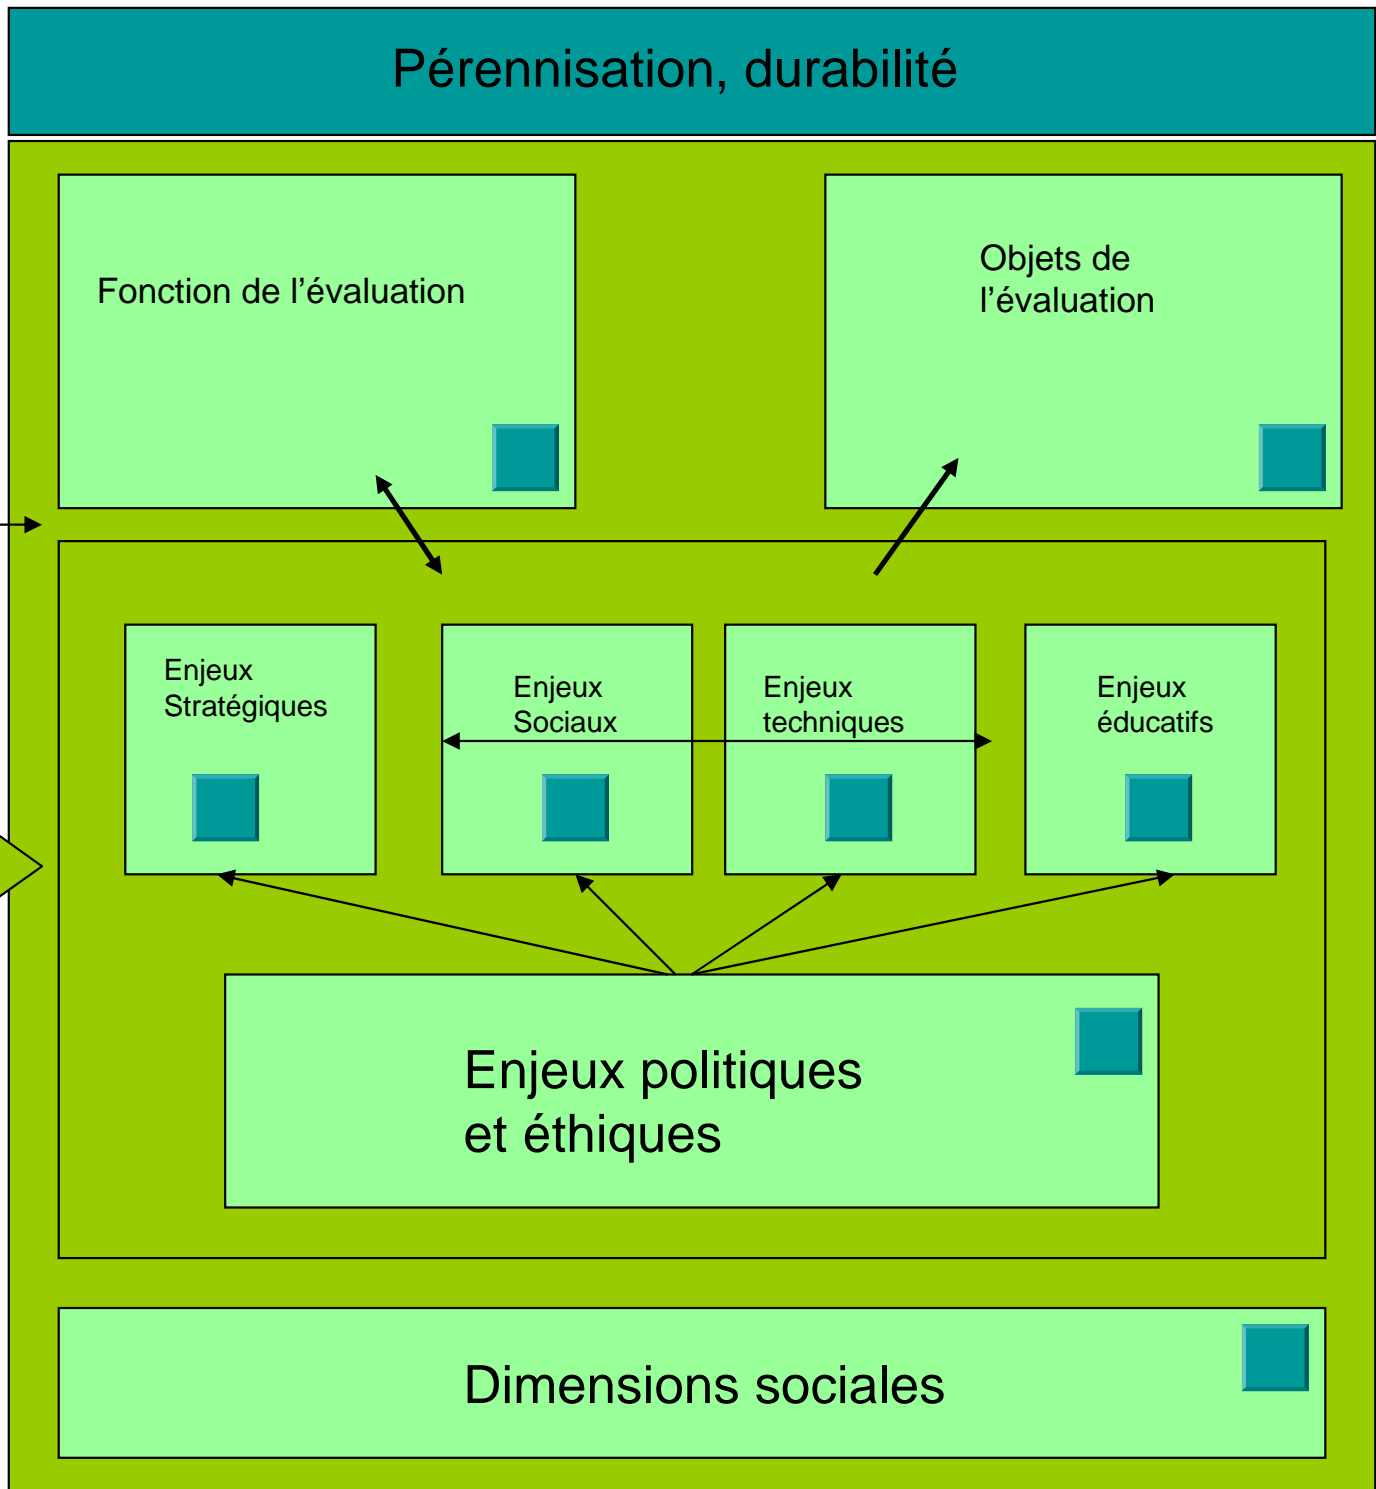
Pérennisation, durabilité

Fonction de l’évaluation

Objets de l’évaluation

Enjeux Stratégiques

Enjeux Sociaux

Enjeux techniques

Enjeux éducatifs

Enjeux politiques et éthiques

Dimensions sociales